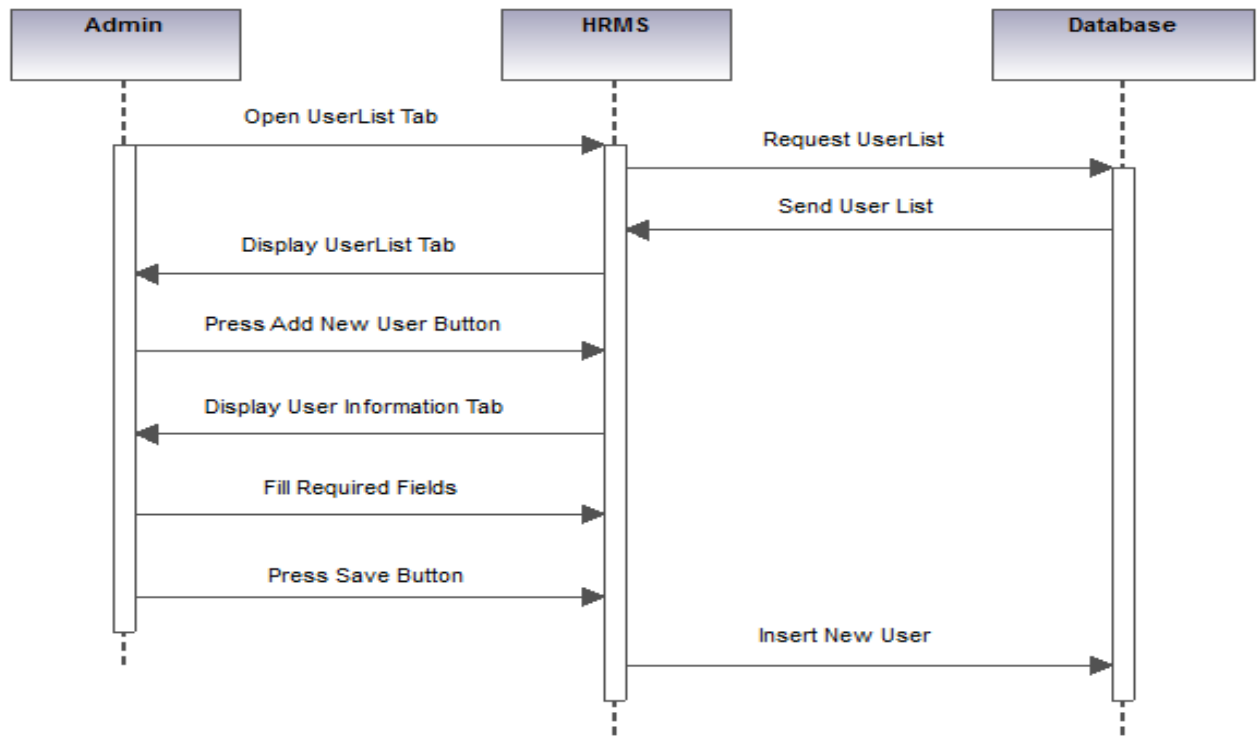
Admin

HRMS

Database

Open UserList Tab

Request UserList

Send User List

Display UserList Tab

Press Add New User Button

Display User Information Tab

Fill Required Fields

Press Save Button

Insert New User